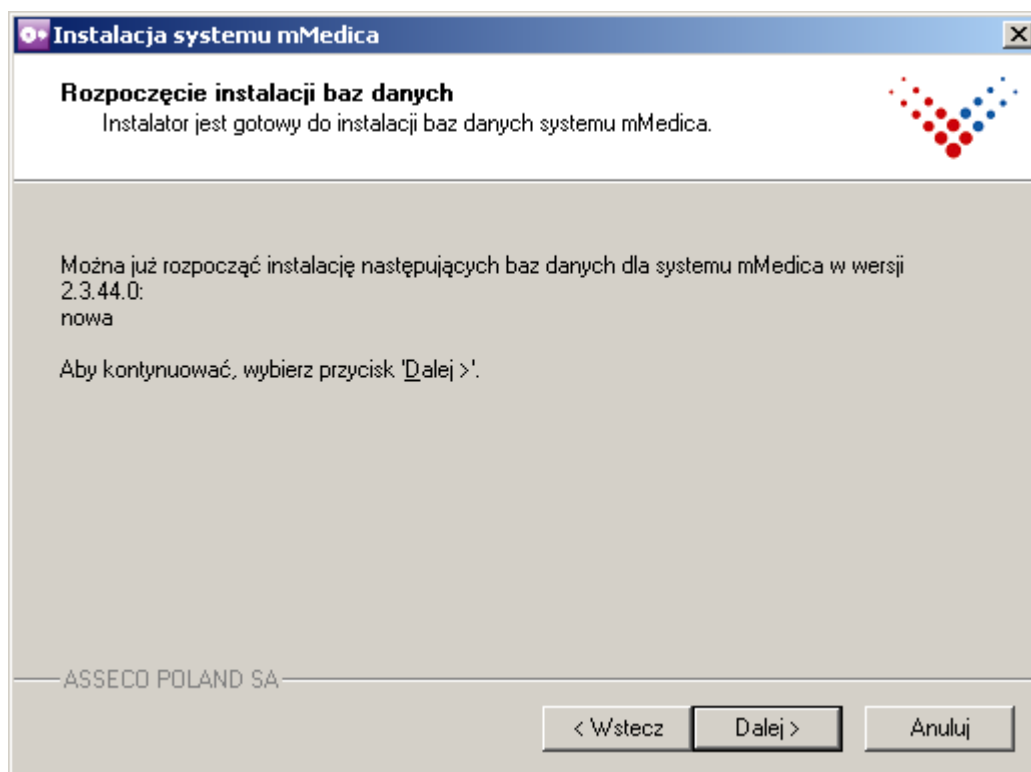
Instalacja systemu mMedica

Rozpoczęcie instalacji baz danych
Instalator jest gotowy do instalacji baz danych systemu mMedica.

Można już rozpocząć instalację następujących baz danych dla systemu mMedica w wersji 2.3.44.0:
nowa

Aby kontynuować, wybierz przycisk 'Dalej >'.

ASSECO POLAND SA

< Wstecz
Dalej >
Anuluj